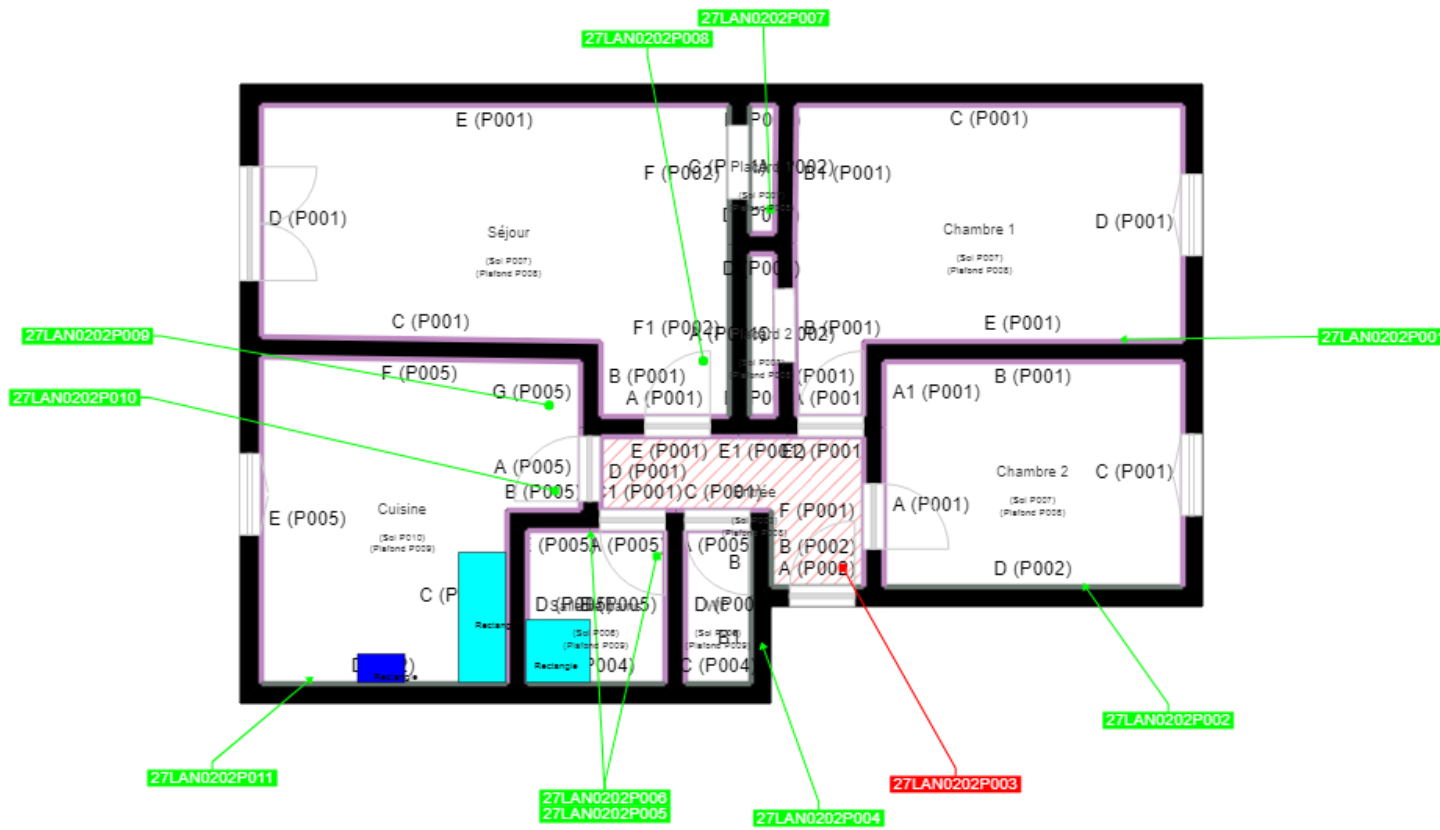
27LAN0202P007
27LAN0202P008

E (P001)
C (P001)
G (P
F (P002)
Placard
A (P002)
B1 (P001)
D (P001)
Séjour
(Sol P007)
(Plafond P008)
Chambre 1
(Sol P007)
(Plafond P008)
D (P001)
C (P001)
F1 (P002)
A (P001)
Placard 2
B (P001)
E (P001)
27LAN0202P009
27LAN0202P001
F (P005)
G (P005)
B (P001)
A (P001)
(P001)
A (P001)
A1 (P001)
B (P001)
27LAN0202P010
E (P001)
E1 (P001)
E2 (P001)
D (P001)
A (P005)
C1 (P001)
C (P001)
Entrée
B (P005)
Chambre 2
(Sol P007)
(Plafond P008)
C (P001)
E (P005)
Cuisine
(Sol P010)
(Plafond P009)
A (P001)
F (P001)
B (P002)
A (P005)
A (P005)
A (P005)
A (P002)
B
D (P002)
C (P
Salle de bains
D (P005)
B (P005)
D (P00
WC
(Sol P006)
(Plafond P009)
(Sol P006)
(Plafond P009)
Rectangle
B1
Rectangle
(P004)
C (P004)
Rectangle
27LAN0202P002
27LAN0202P011
27LAN0202P003
27LAN0202P006
27LAN0202P005
27LAN0202P004